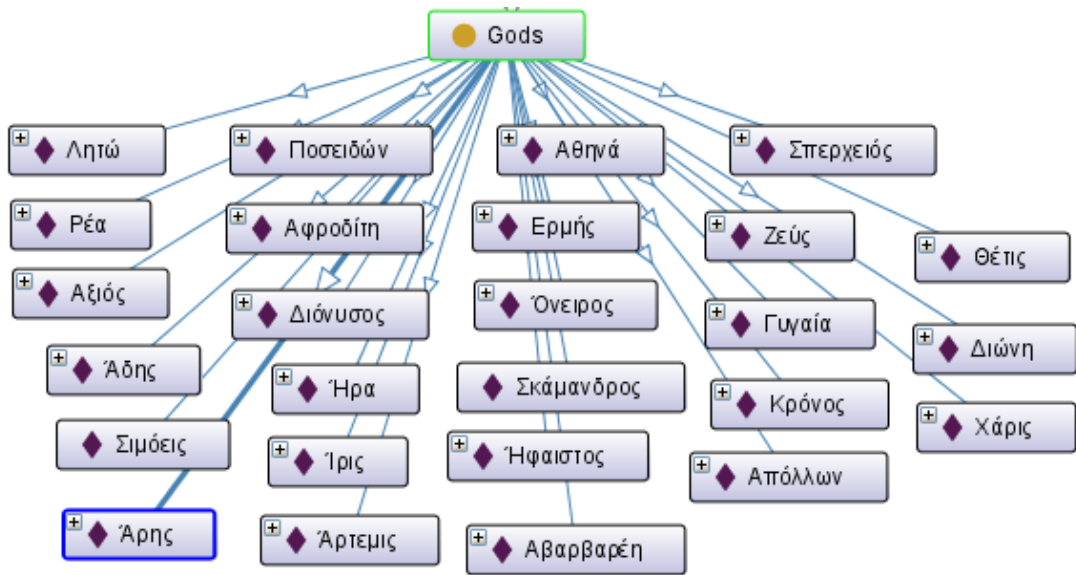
Gods

Λητώ

Ποσειδών

Αθηνά

Σπερχειός

Ρέα

Αφροδίτη

Ερμής

Ζεύς

Θέτις

Αξιός

Διόνυσος

Όνειρος

Γυγαία

Διώνη

Άδης

Ήρα

Σκάμανδρος

Κρόνος

Χάρις

Σιμόεις

Ίρις

Ήφαιστος

Απόλλων

Άρης

Άρτεμις

Αβαρβαρέη